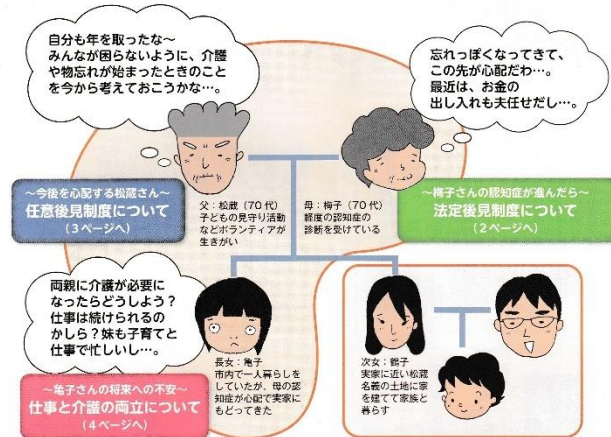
自分も年を取ったな～
みんなが困らないように、介護や物忘れが始まったときのことを今から考えておこうかな…。

忘れっぽくなってきて、この先が心配だわ…。
最近は、お金の出し入れも夫任せだし…。

～今後を心配する松蔵さん～
任意後見制度について
（3ページへ）

父：松蔵（70代）
子どもの見守り活動などボランティアが生きがい

母：梅子（70代）
軽度の認知症の診断を受けている

～梅子さんの認知症が進んだら～
法定後見制度について
（2ページへ）

両親に介護が必要になったらどうしよう？
仕事は続けられるのかしら？妹も子育てと仕事で忙しいし…。

長女：竹子
市内で一人暮らしをしていたが、母の認知症が心配で実家にもどってきた

次女：鶴子
実家に近い松蔵名義の土地に家を建てて家族と暮らす

～竹子さんの将来への不安～
仕事と介護の両立について
（4ページへ）